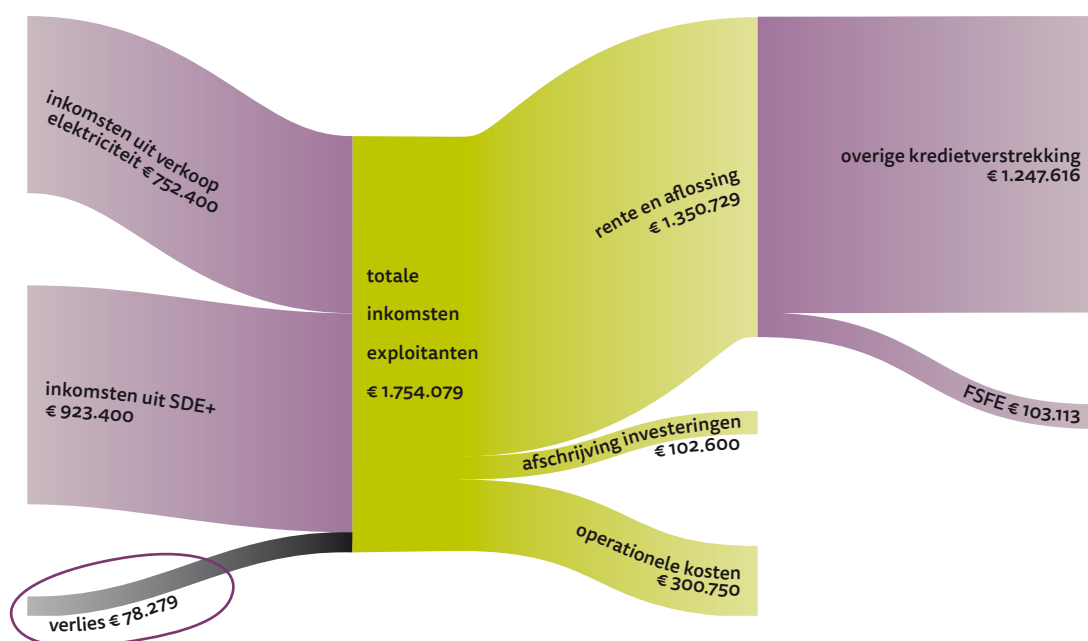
inkomsten uit verkoop elektriciteit € 752.400

inkomsten uit SDE+ € 923.400

verlies € 78.279

totale inkomsten exploitanten € 1.754.079

rente en aflossing € 1.350.729

afschrijving investeringen € 102.600

operationele kosten € 300.750

overige kredietverstrekking € 1.247.616

FSFE € 103.113